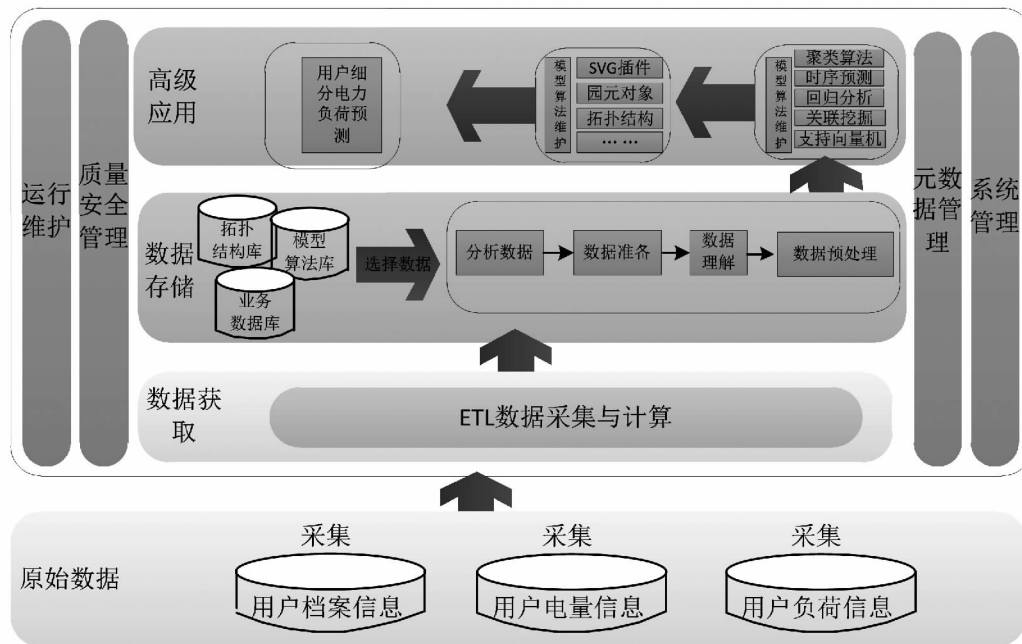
运行维护

质量安全管理

高级应用

用户细分电力负荷预测

模型算法维护

SVG插件
园元对象
拓扑结构
……

模型算法维护

聚类算法
时序预测
回归分析
关联挖掘
支持向量机

元数据管理

系统管理

数据存储

拓扑结构库
模型算法库
业务数据库

选择数据

分析数据
数据准备
数据理解
数据预处理

数据获取

ETL数据采集与计算

原始数据

采集
用户档案信息

采集
用户电量信息

采集
用户负荷信息